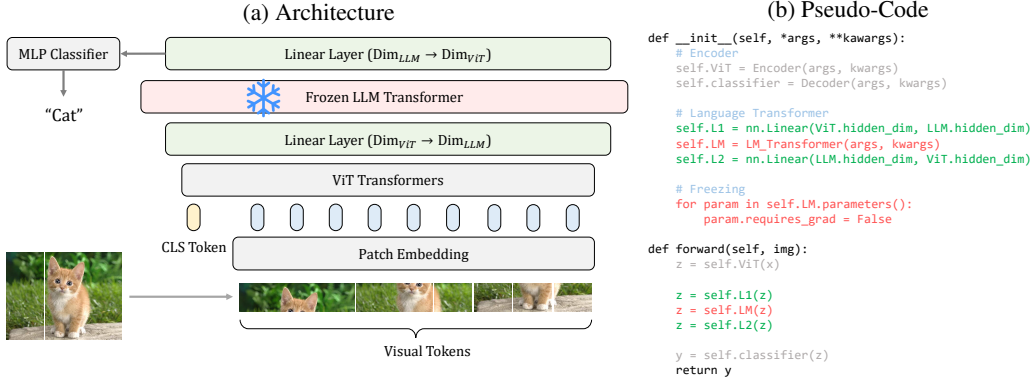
(a) Architecture

MLP Classifier

"Cat"

Linear Layer ($\text{Dim}_{LLM} \rightarrow \text{Dim}_{ViT}$)

Frozen LLM Transformer

Linear Layer ($\text{Dim}_{ViT} \rightarrow \text{Dim}_{LLM}$)

ViT Transformers

CLS Token

Patch Embedding

Visual Tokens

(b) Pseudo-Code

def __init__(self, *args, **kawargs):
    # Encoder
    self.ViT = Encoder(args, kwargs)
    self.classifier = Decoder(args, kwargs)

    # Language Transformer
    self.L1 = nn.Linear(ViT.hidden_dim, LLM.hidden_dim)
    self.LM = LM_Transformer(args, kwargs)
    self.L2 = nn.Linear(LLM.hidden_dim, ViT.hidden_dim)

    # Freezing
    for param in self.LM.parameters():
        param.requires_grad = False

def forward(self, img):
    z = self.ViT(x)

    z = self.L1(z)
    z = self.LM(z)
    z = self.L2(z)

    y = self.classifier(z)
    return y